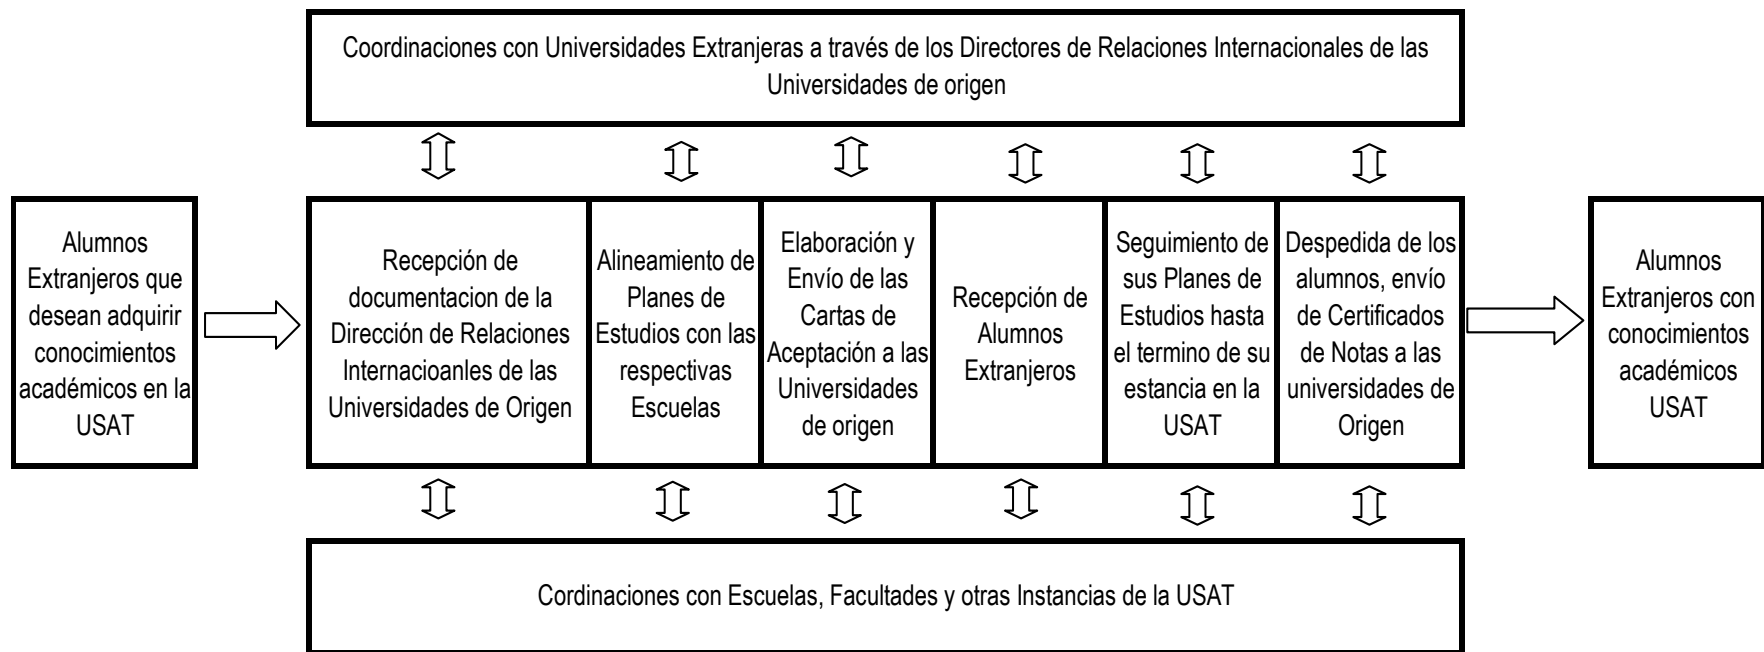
Coordinaciones con Universidades Extranjeras a través de los Directores de Relaciones Internacionales de las Universidades de origen

Alumnos Extranjeros que desean adquirir conocimientos académicos en la USAT

Recepción de documentacion de la Dirección de Relaciones Internacioanles de las Universidades de Origen

Alineamiento de Planes de Estudios con las respectivas Escuelas

Elaboración y Envío de las Cartas de Aceptación a las Universidades de origen

Recepción de Alumnos Extranjeros

Seguimiento de sus Planes de Estudios hasta el termino de su estancia en la USAT

Despedida de los alumnos, envío de Certificados de Notas a las universidades de Origen

Alumnos Extranjeros con conocimientos académicos USAT

Cordinaciones con Escuelas, Facultades y otras Instancias de la USAT